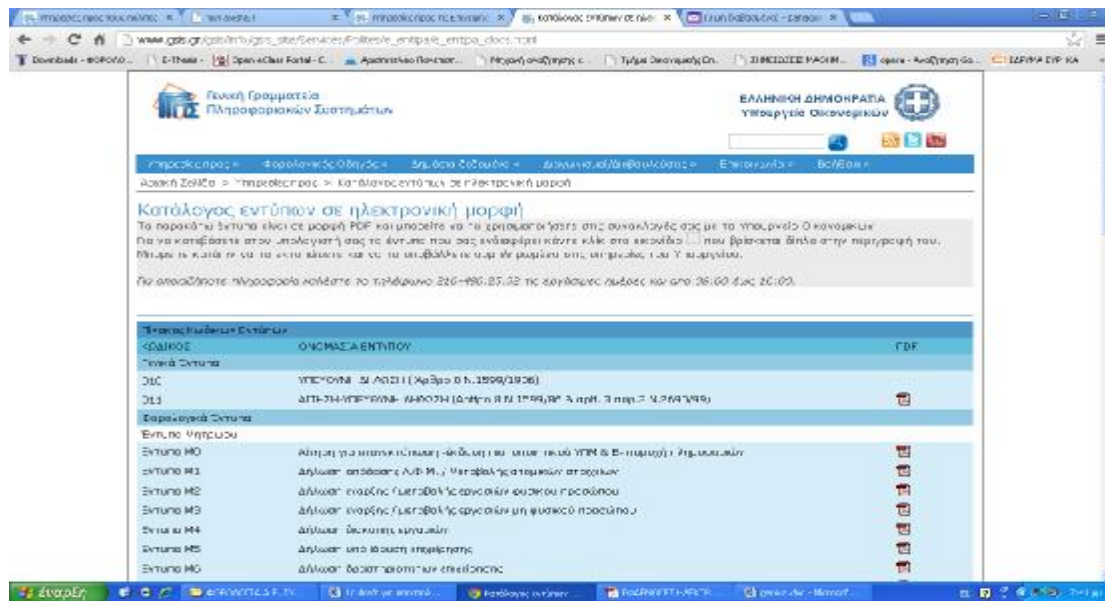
www.gsis.gr/gsis/info/gsis_site/Services/Polites/e_entypa/e_entypa_docs.html

Γενική Γραμματεία Πληροφοριακών Συστημάτων

ΕΛΛΗΝΙΚΗ ΔΗΜΟΚΡΑΤΙΑ Υπουργείο Οικονομικών

Υπηρεσίες προς » Φορολογικός Οδηγός » Δημόσια Σύμβαση » Διαγωνισμοί/Διαβουλεύσεις » Επικοινωνία » Βοήθεια »

Αρχική Σελίδα > Υπηρεσίες προς > Κατάλογος εντύπων σε ηλεκτρονική μορφή

Κατάλογος εντύπων σε ηλεκτρονική μορφή

Τα παρακάτω έντυπα είναι σε μορφή PDF και μπορείτε να τα χρησιμοποιήσετε στις συναλλαγές σας με το Υπουργείο Οικονομικών. Για να κατεβάσετε στον υπολογιστή σας το έντυπο που σας ενδιαφέρει κάντε κλικ στο εικονίδιο που βρίσκεται δίπλα στην περιγραφή του. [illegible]

Για οποιαδήποτε πληροφορία καλέστε το τηλέφωνο 210-480.25.32 τις εργάσιμες ημέρες και από 08:00 έως 20:00.

| Κατάλογος Κωδικών Εντύπων | | |
|---|---|---|
| ΚΩΔΙΚΟΣ | ΟΝΟΜΑΣΙΑ ΕΝΤΥΠΟΥ | PDF |
| Γενικά Έντυπα | | |
| Δ1Ε | ΥΠΕΥΘΥΝΗ ΔΗΛΩΣΗ (Άρθρο 8 Ν.1599/1986) | |
| Δ11 | ΑΙΤΗΣΗ-ΥΠΕΥΘΥΝΗ ΔΗΛΩΣΗ (Άρθρο 8 Ν.1599/86 & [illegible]) | |
| Φορολογικά Έντυπα | | |
| Έντυπα Μητρώου | | |
| Έντυπο Μ0 | Αίτηση για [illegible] | |
| Έντυπο Μ1 | Δήλωση απόδοσης ΑΦΜ / Μεταβολής ατομικών στοιχείων | |
| Έντυπο Μ2 | Δήλωση έναρξης / μεταβολής εργασιών φυσικού προσώπου | |
| Έντυπο Μ3 | Δήλωση έναρξης / μεταβολής εργασιών μη φυσικού προσώπου | |
| Έντυπο Μ4 | Δήλωση διακοπής εργασιών | |
| Έντυπο Μ5 | Δήλωση υπό ίδρυση επιχείρησης | |
| Έντυπο Μ6 | Δήλωση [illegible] επιχείρησης | |

έναρξη